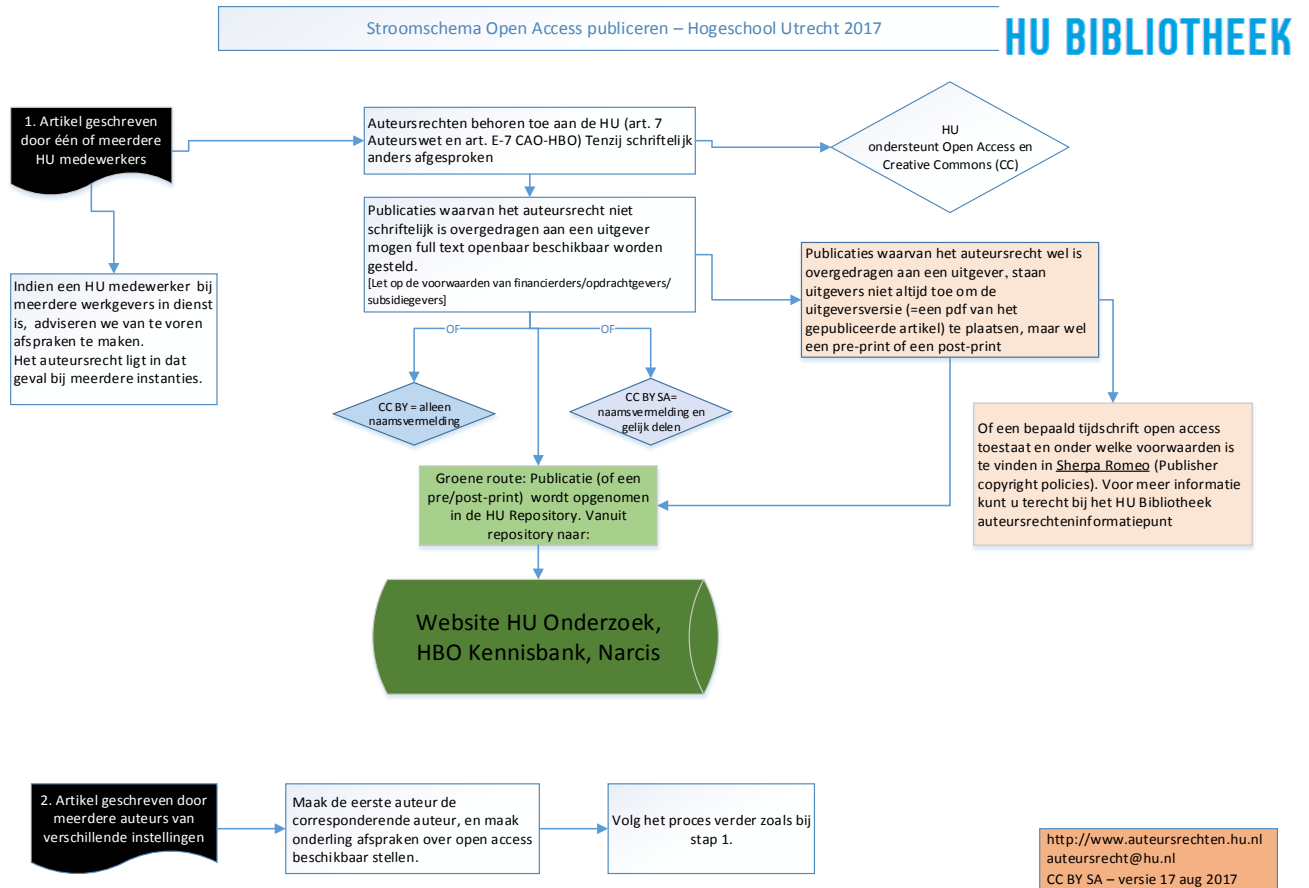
Stroomschema Open Access publiceren – Hogeschool Utrecht 2017

HU BIBLIOTHEEK

1. Artikel geschreven door één of meerdere HU medewerkers

Auteursrechten behoren toe aan de HU (art. 7 Auteurswet en art. E-7 CAO-HBO) Tenzij schriftelijk anders afgesproken

HU ondersteunt Open Access en Creative Commons (CC)

Indien een HU medewerker bij meerdere werkgevers in dienst is, adviseren we van te voren afspraken te maken. Het auteursrecht ligt in dat geval bij meerdere instanties.

Publicaties waarvan het auteursrecht niet schriftelijk is overgedragen aan een uitgever mogen full text openbaar beschikbaar worden gesteld.
[Let op de voorwaarden van financierders/opdrachtgevers/ subsidiegevers]

Publicaties waarvan het auteursrecht wel is overgedragen aan een uitgever, staan uitgevers niet altijd toe om de uitgeversversie (=een pdf van het gepubliceerde artikel) te plaatsen, maar wel een pre-print of een post-print

OF

OF

CC BY = alleen naamsvermelding

CC BY SA= naamsvermelding en gelijk delen

Of een bepaald tijdschrift open access toestaat en onder welke voorwaarden is te vinden in Sherpa Romeo (Publisher copyright policies). Voor meer informatie kunt u terecht bij het HU Bibliotheek auteursrecheninformatiepunt

Groene route: Publicatie (of een pre/post-print) wordt opgenomen in de HU Repository. Vanuit repository naar:

Website HU Onderzoek, HBO Kennisbank, Narcis

2. Artikel geschreven door meerdere auteurs van verschillende instellingen

Maak de eerste auteur de corresponderende auteur, en maak onderling afspraken over open access beschikbaar stellen.

Volg het proces verder zoals bij stap 1.

http://www.auteursrechten.hu.nl
auteursrecht@hu.nl
CC BY SA – versie 17 aug 2017